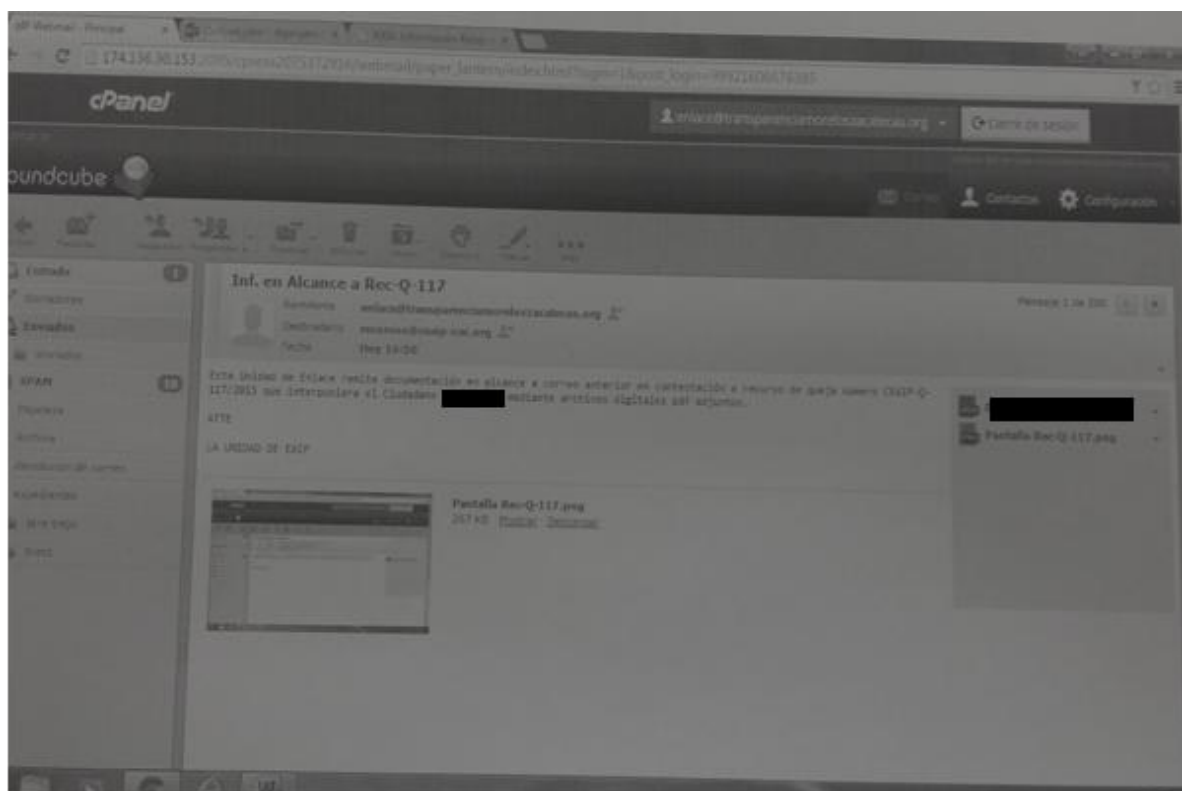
cPanel

Cierre de sesión

oundcube

Contactos Configuración

Entrada
Borradores
Enviados
SPAM

Inf. en Alcance a Rec-Q-117

Remitente
Destinatario
Fecha Hoy 14:06

Mensaje 1 de 100

Esta Unidad de Enlace remite documentación en alcance a correo anterior en contestación a recurso de queja número CEGIP-Q-117/2015 que interpusiera el Ciudadano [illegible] mediante archivos digitales por adjuntos.

ATTE

LA UNIDAD DE EXIP

Pantalla Rec-Q-117.png

Pantalla Rec-Q-117.png
267 KB Mostrar · Descargar